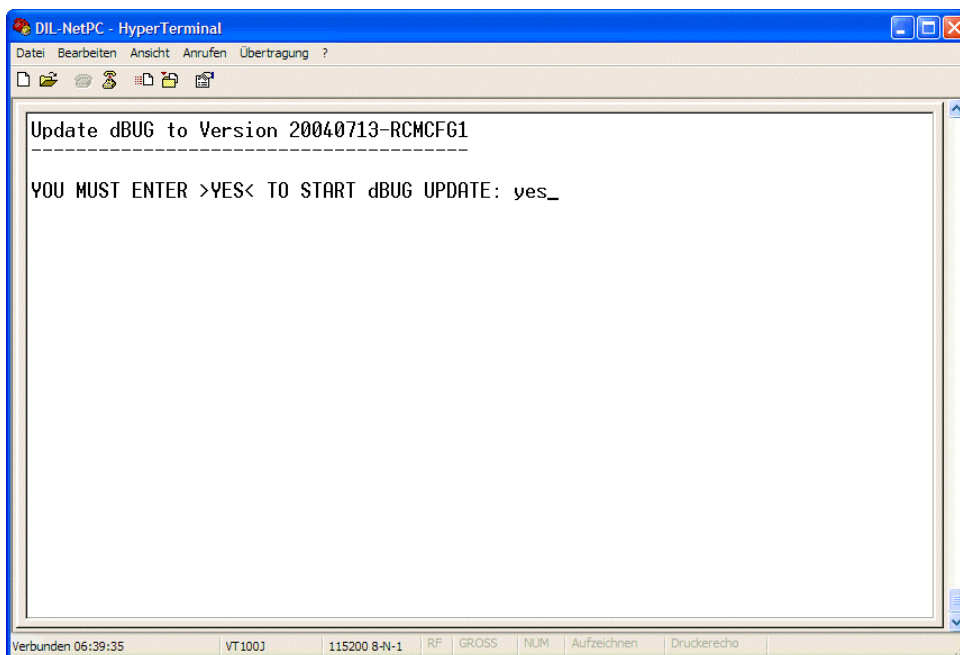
DIL-NetPC - HyperTerminal

Datei Bearbeiten Ansicht Anrufen Übertragung ?

Update dBUG to Version 20040713-RCMCFG1
---------------------------------------

YOU MUST ENTER >YES< TO START dBUG UPDATE: yes_

Verbunden 06:39:35 VT100J 115200 8-N-1 RF GROSS NUM Aufzeichnen Druckerecho